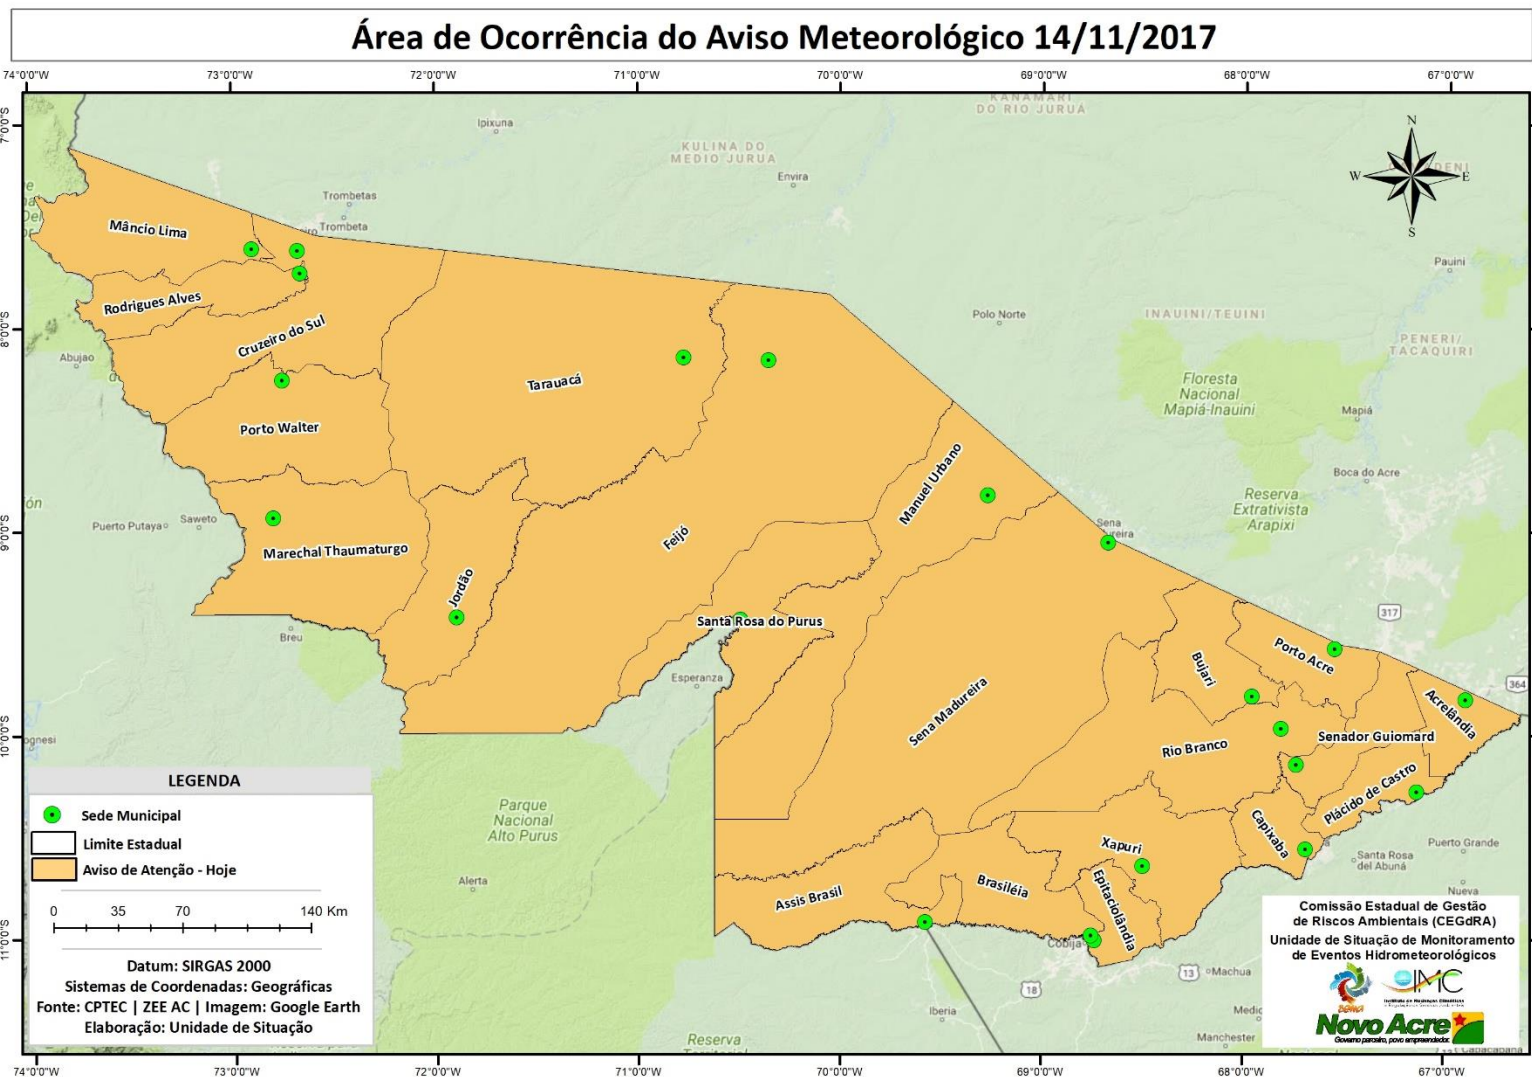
Área de Ocorrência do Aviso Meteorológico 14/11/2017

74°0'0"W 73°0'0"W 72°0'0"W 71°0'0"W 70°0'0"W 69°0'0"W 68°0'0"W 67°0'0"W

7°0'0"S 8°0'0"S 9°0'0"S 10°0'0"S 11°0'0"S

KANAMARI DO RIO JURUÁ
Ipixuna
KULINA DO MEDIO JURUA
Envira
Trombetas
Trombeta
Polo Norte
INAUINI/TEUINI
PENERI/TACAQUIRI
Pauini
Floresta Nacional Mapiá-Inauini
Mapiá
Boca do Acre
Reserva Extrativista Arapixi
Abujao
Puerto Putaya
Saweto
Breu
Esperanza
Parque Nacional Alto Purus
Alerta
Iberia
Reserva
Cobija
Machuca
Medio
Manchester
Santa Rosa del Abuná
Puerto Grande
Nueva
317
364
13
18

N
W
E
S

Mâncio Lima
Rodrigues Alves
Cruzeiro do Sul
Porto Walter
Marechal Thaumaturgo
Tarauacá
Jordão
Feijó
Manuel Urbano
Sena Madureira
Santa Rosa do Purus
Bujari
Porto Acre
Acrelândia
Senador Guiomard
Rio Branco
Plácido de Castro
Capixaba
Xapuri
Epitaciolândia
Brasiléia
Assis Brasil

LEGENDA
Sede Municipal
Limite Estadual
Aviso de Atenção - Hoje

0 35 70 140 Km

Datum: SIRGAS 2000
Sistemas de Coordenadas: Geográficas
Fonte: CPTEC | ZEE AC | Imagem: Google Earth
Elaboração: Unidade de Situação

Comissão Estadual de Gestão de Riscos Ambientais (CEGdRA)
Unidade de Situação de Monitoramento de Eventos Hidrometeorológicos

IMC
Novo Acre
Governo parceiro, povo empreendedor.